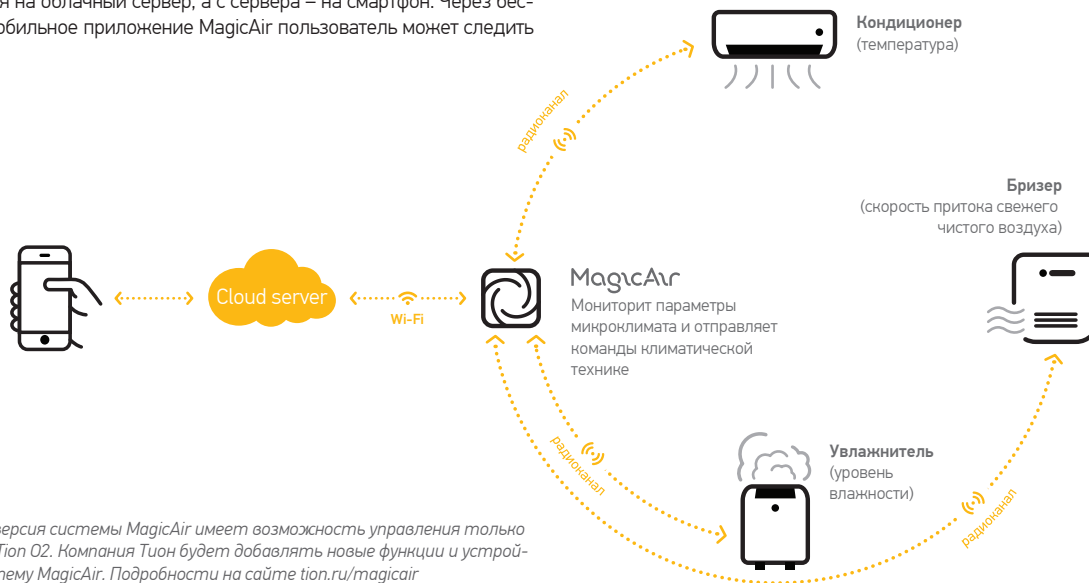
я на облачный сервер, а с сервера – на смартфон. Через бесобильное приложение MagicAir пользователь может следить

Кондиционер
(температура)

радиоканал

Бризер
(скорость притока свежего чистого воздуха)

Cloud server

Wi-Fi

MagicAir
Мониторит параметры микроклимата и отправляет команды климатической технике

радиоканал

Увлажнитель
(уровень влажности)

радиоканал

ерсия системы MagicAir имеет возможность управления только Tion O2. Компания Тион будет добавлять новые функции и устройтему MagicAir. Подробности на сайте tion.ru/magicair